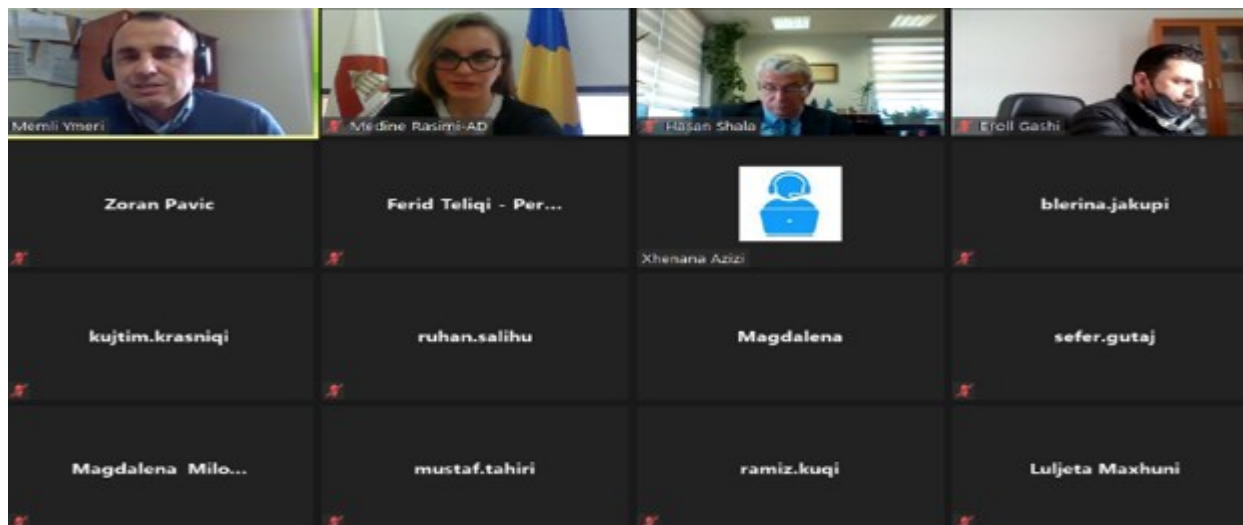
Memli Ymeri

Medine Rasimi-AD

Hasan Shala

Eroll Gashi

Zoran Pavic

Ferid Teliqi - Per...

Xhenana Azizi

blerina.jakupi

kujtim.krasniqi

ruhan.salihu

Magdalena

sefer.gutaj

Magdalena Milo...

mustaf.tahiri

ramiz.kuqi

Luljeta Maxhuni